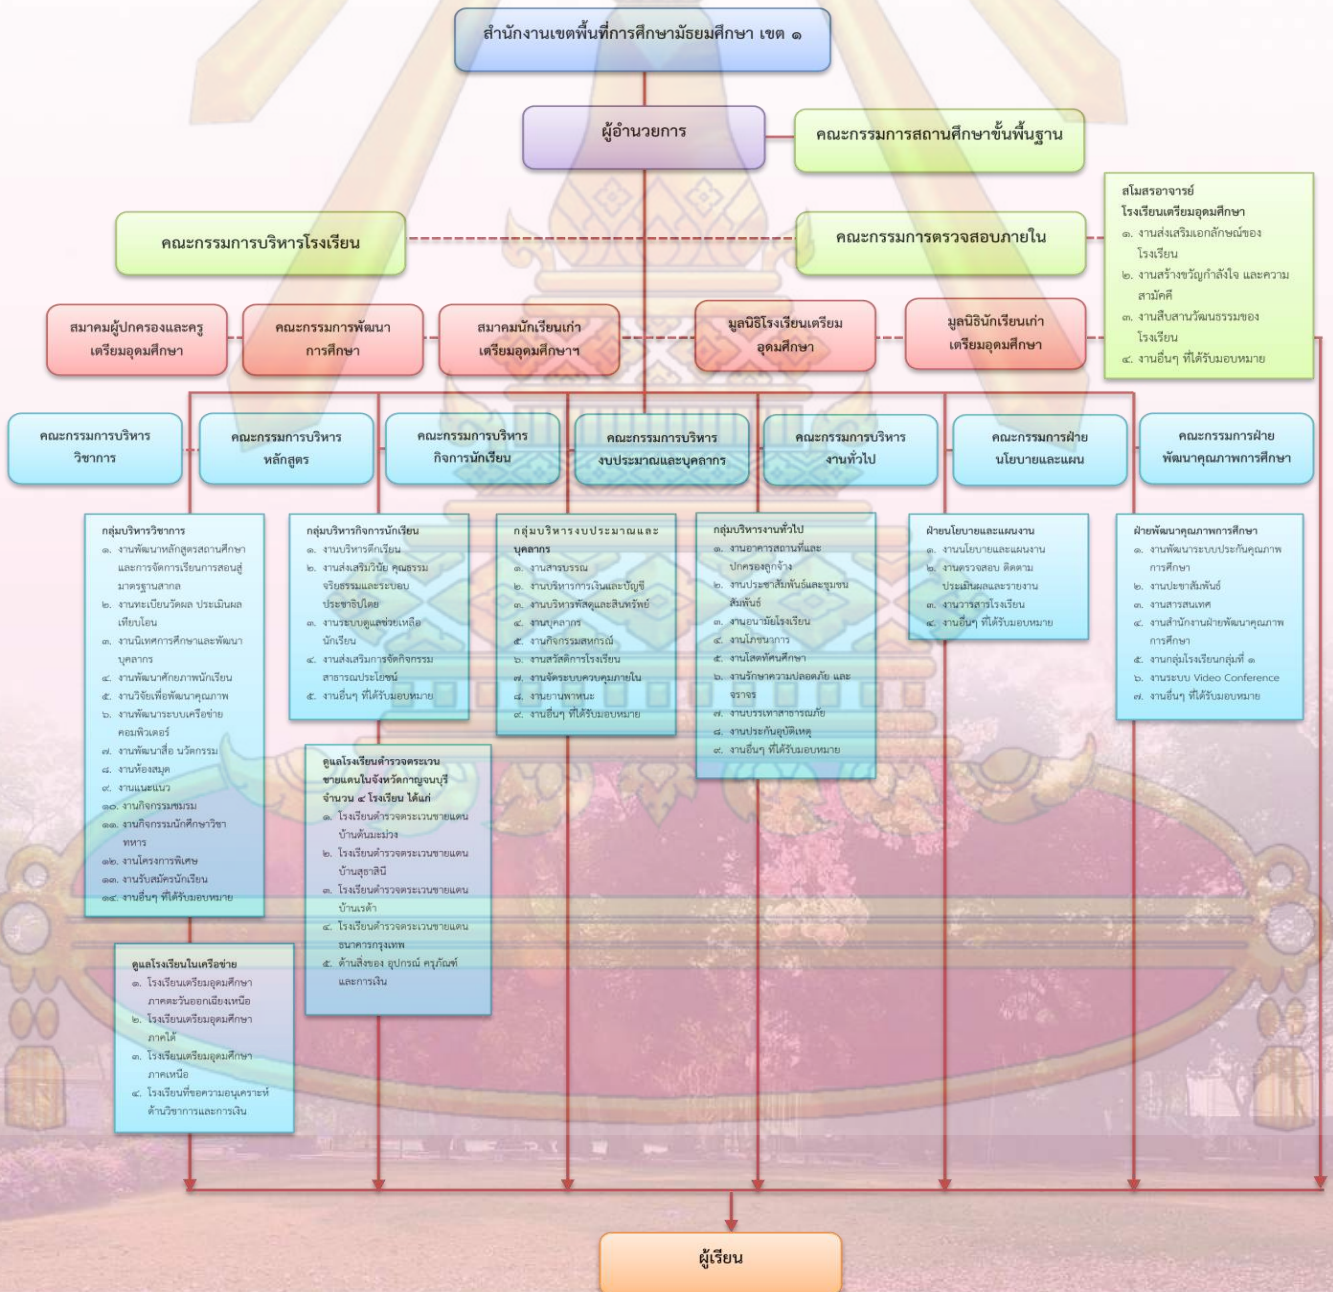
สำนักงานเขตพื้นที่การศึกษามัธยมศึกษา เขต ๑

ผู้อำนวยการ

คณะกรรมการสถานศึกษาขั้นพื้นฐาน

คณะกรรมการบริหารโรงเรียน

คณะกรรมการตรวจสอบภายใน

สโมสรอาจารย์โรงเรียนเตรียมอุดมศึกษา
๑. งานส่งเสริมเอกลักษณ์ของโรงเรียน
๒. งานสร้างขวัญกำลังใจ และความสามัคคี
๓. งานสืบสานวัฒนธรรมของโรงเรียน
๔. งานอื่นๆ ที่ได้รับมอบหมาย

สมาคมผู้ปกครองและครูเตรียมอุดมศึกษา

คณะกรรมการพัฒนาการศึกษา

สมาคมนักเรียนเก่าเตรียมอุดมศึกษาฯ

มูลนิธิโรงเรียนเตรียมอุดมศึกษา

มูลนิธินักเรียนเก่าเตรียมอุดมศึกษา

คณะกรรมการบริหารวิชาการ

คณะกรรมการบริหารหลักสูตร

คณะกรรมการบริหารกิจการนักเรียน

คณะกรรมการบริหารงบประมาณและบุคลากร

คณะกรรมการบริหารงานทั่วไป

คณะกรรมการฝ่ายนโยบายและแผน

คณะกรรมการฝ่ายพัฒนาคุณภาพการศึกษา

กลุ่มบริหารวิชาการ
๑. งานพัฒนาหลักสูตรสถานศึกษาและการจัดการเรียนการสอนสู่มาตรฐานสากล
๒. งานทะเบียนวัดผล ประเมินผลเทียบโอน
๓. งานนิเทศการศึกษาและพัฒนาบุคลากร
๔. งานพัฒนาศักยภาพนักเรียน
๕. งานวิจัยเพื่อพัฒนาคุณภาพ
๖. งานพัฒนาระบบเครือข่ายคอมพิวเตอร์
๗. งานพัฒนาสื่อ นวัตกรรม
๘. งานห้องสมุด
๙. งานแนะแนว
๑๐. งานกิจกรรมชมรม
๑๑. งานกิจกรรมนักศึกษาวิชาทหาร
๑๒. งานโครงการพิเศษ
๑๓. งานรับสมัครนักเรียน
๑๔. งานอื่นๆ ที่ได้รับมอบหมาย

กลุ่มบริหารกิจการนักเรียน
๑. งานบริหารกิจนักเรียน
๒. งานส่งเสริมวินัย คุณธรรม จริยธรรมและระบอบประชาธิปไตย
๓. งานระบบดูแลช่วยเหลือนักเรียน
๔. งานส่งเสริมการจัดกิจกรรมสาธารณประโยชน์
๕. งานอื่นๆ ที่ได้รับมอบหมาย

กลุ่มบริหารงบประมาณและบุคลากร
๑. งานสารบรรณ
๒. งานบริหารการเงินและบัญชี
๓. งานบริหารพัสดุและสินทรัพย์
๔. งานบุคลากร
๕. งานกิจกรรมสหกรณ์
๖. งานสวัสดิการโรงเรียน
๗. งานจัดระบบควบคุมภายใน
๘. งานยานพาหนะ
๙. งานอื่นๆ ที่ได้รับมอบหมาย

กลุ่มบริหารงานทั่วไป
๑. งานอาคารสถานที่และปกครองลูกจ้าง
๒. งานประชาสัมพันธ์และชุมชนสัมพันธ์
๓. งานอนามัยโรงเรียน
๔. งานโภชนาการ
๕. งานโสตทัศนศึกษา
๖. งานรักษาความปลอดภัย และจราจร
๗. งานบรรเทาสาธารณภัย
๘. งานประกันอุบัติเหตุ
๙. งานอื่นๆ ที่ได้รับมอบหมาย

ฝ่ายนโยบายและแผนงาน
๑. งานนโยบายและแผนงาน
๒. งานตรวจสอบ ติดตาม ประเมินผลและรายงาน
๓. งานวารสารโรงเรียน
๔. งานอื่นๆ ที่ได้รับมอบหมาย

ฝ่ายพัฒนาคุณภาพการศึกษา
๑. งานพัฒนาระบบประกันคุณภาพการศึกษา
๒. งานปฏิสัมพันธ์
๓. งานสารสนเทศ
๔. งานสำนักงานฝ่ายพัฒนาคุณภาพการศึกษา
๕. งานกลุ่มโรงเรียนกลุ่มที่ ๑
๖. งานระบบ Video Conference
๗. งานอื่นๆ ที่ได้รับมอบหมาย

ดูแลโรงเรียนตำรวจตระเวนชายแดนในจังหวัดกาญจนบุรี จำนวน ๔ โรงเรียน ได้แก่
๑. โรงเรียนตำรวจตระเวนชายแดนบ้านต้นมะม่วง
๒. โรงเรียนตำรวจตระเวนชายแดนบ้านสุขาลัย
๓. โรงเรียนตำรวจตระเวนชายแดนบ้านเวล้า
๔. โรงเรียนตำรวจตระเวนชายแดนธนาคารกรุงเทพ
๕. ด้านสิ่งของ อุปกรณ์ ครุภัณฑ์ และการเงิน

ดูแลโรงเรียนในเครือข่าย
๑. โรงเรียนเตรียมอุดมศึกษาภาคตะวันออกเฉียงเหนือ
๒. โรงเรียนเตรียมอุดมศึกษาภาคใต้
๓. โรงเรียนเตรียมอุดมศึกษาภาคเหนือ
๔. โรงเรียนที่ขอความอนุเคราะห์ด้านวิชาการและการเงิน

ผู้เรียน